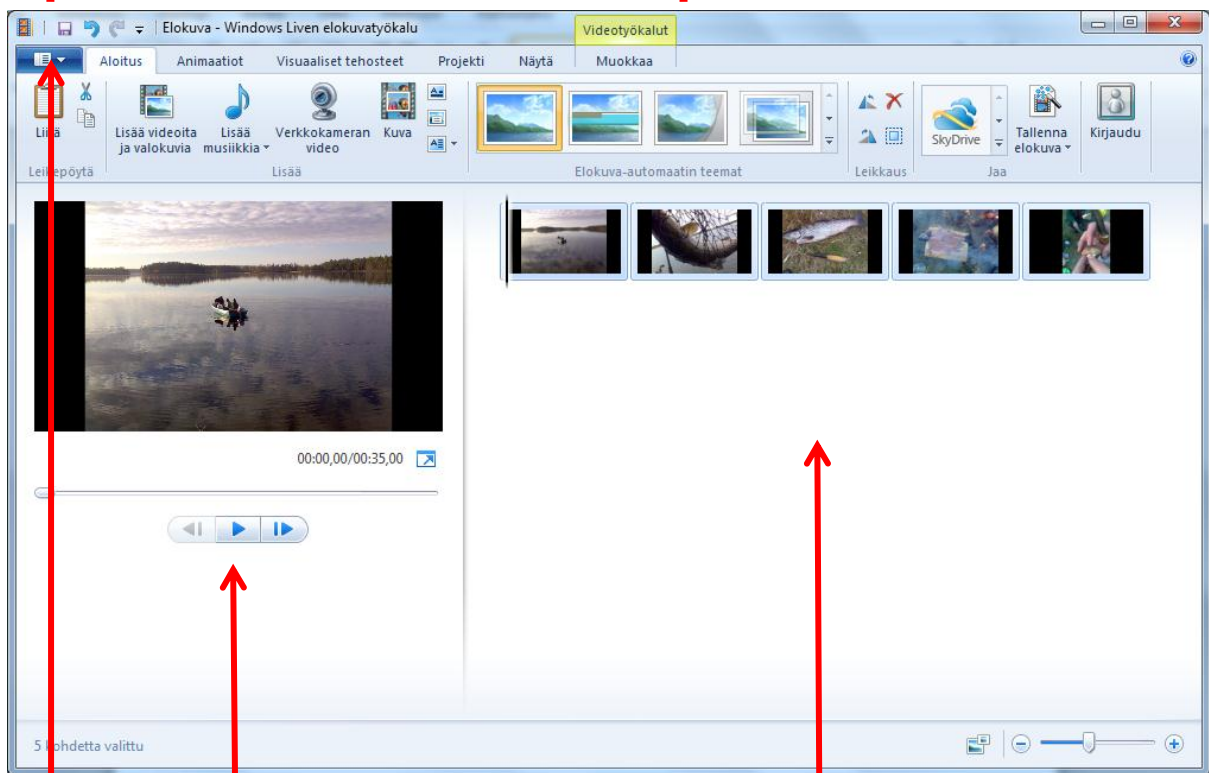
Elokuva - Windows Liven elokuvatyökalu

Videotyökalut

Aloitus Animaatiot Visuaaliset tehosteet Projekti Näytä Muokkaa

Liitä

Leikepöytä

Lisää videoita ja valokuvia

Lisää musiikkia

Verkkokameran video

Kuva

Lisää

Elokuva-automaatin teemat

Leikkaus

SkyDrive

Tallenna elokuva

Jaa

Kirjaudu

00:00,00/00:35,00

5 kohdetta valittu